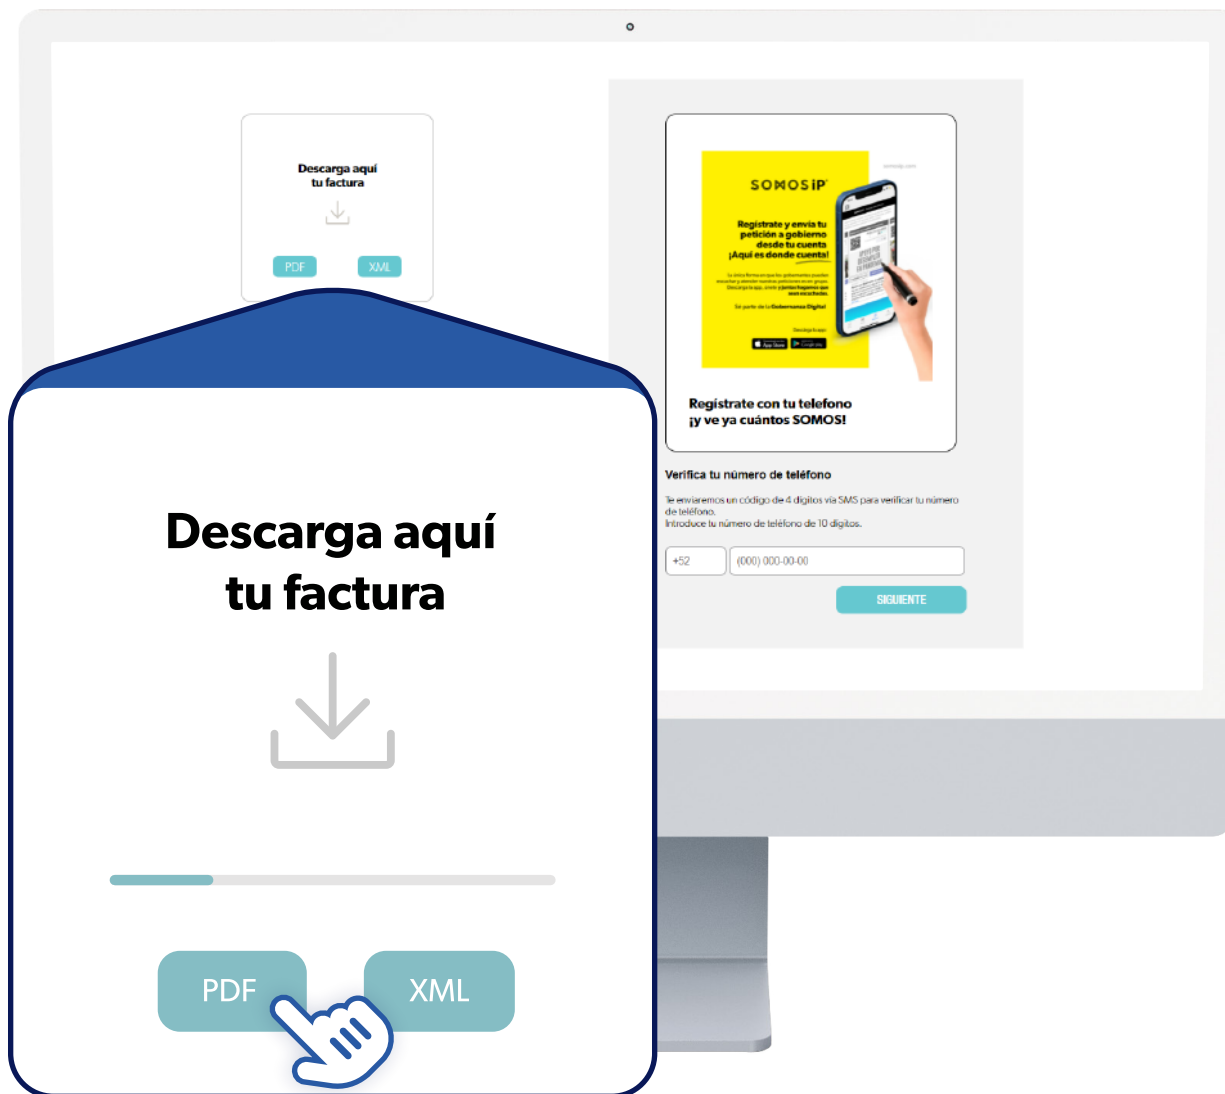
Descarga aquí tu factura

PDF XML

SOMOSIP

somosip.com

Regístrate y envía tu petición a gobierno desde tu cuenta ¡Aquí es donde cuenta!

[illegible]

Sé parte de la Gobernanza Digital

Descarga la app

App Store Google Play

Regístrate con tu telefono ¡y ve ya cuántos SOMOS!

Verifica tu número de teléfono

Te enviaremos un código de 4 dígitos vía SMS para verificar tu número de teléfono.
Introduce tu número de teléfono de 10 dígitos.

+52 (000) 000-00-00

SIGUIENTE

Descarga aquí tu factura

PDF XML